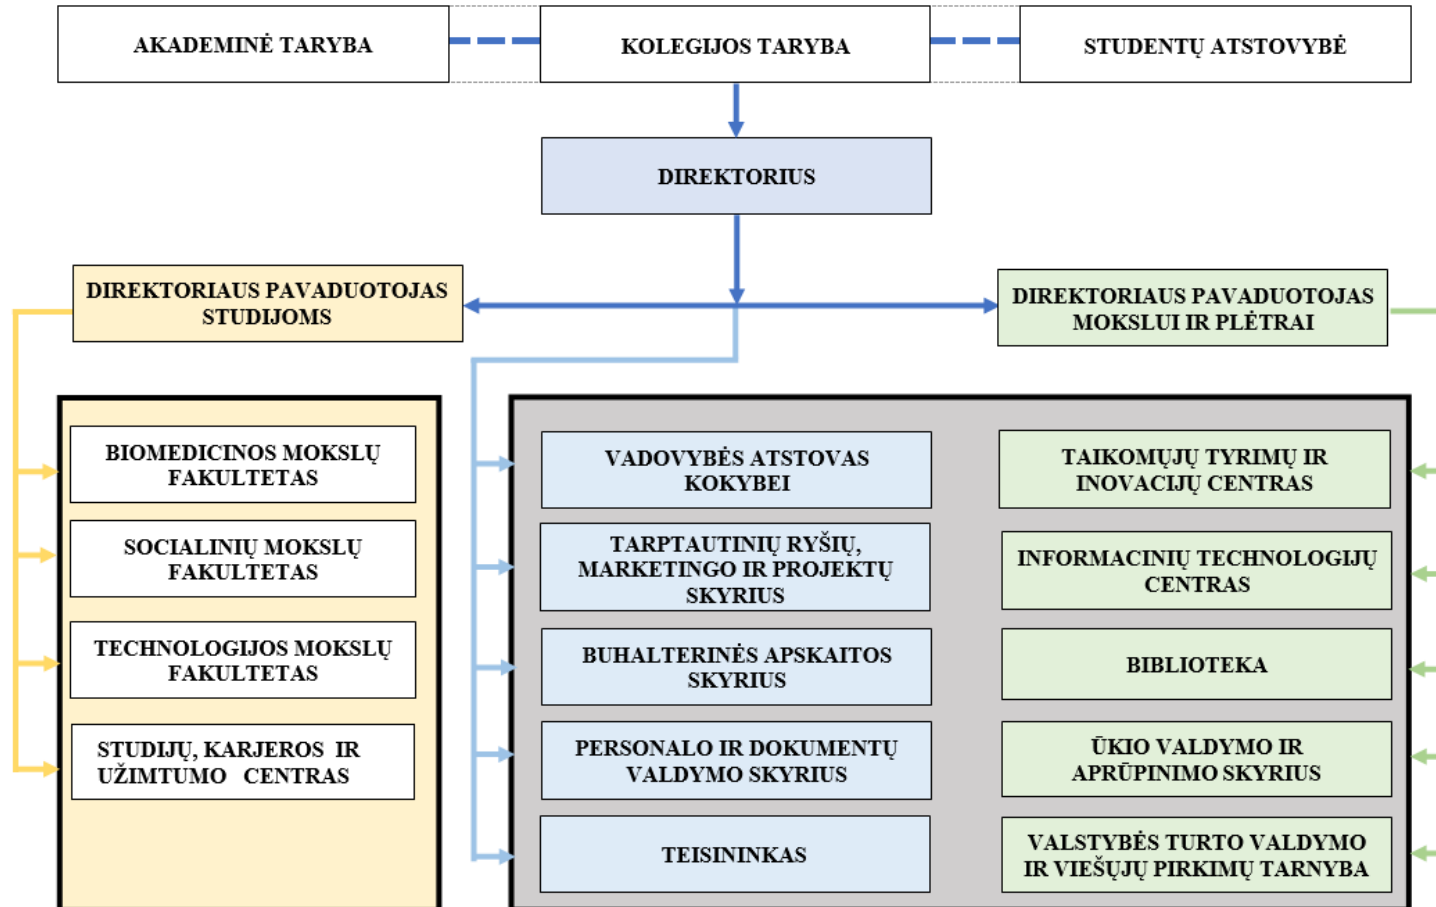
AKADEMINĖ TARYBA

KOLEGIJOS TARYBA

STUDENTŲ ATSTOVYBĖ

DIREKTORIUS

DIREKTORIAUS PAVADUOTOJAS STUDIJOMS

DIREKTORIAUS PAVADUOTOJAS MOKSLUI IR PLĖTRAI

BIOMEDICINOS MOKSLŲ FAKULTETAS

SOCIALINIŲ MOKSLŲ FAKULTETAS

TECHNOLOGIJOS MOKSLŲ FAKULTETAS

STUDIJŲ, KARJEROS IR UŽIMTUMO CENTRAS

VADOVYBĖS ATSTOVAS KOKYBEI

TARPTAUTINIŲ RYŠIŲ, MARKETINGO IR PROJEKTŲ SKYRIUS

BUHALTERINĖS APSKAITOS SKYRIUS

PERSONALO IR DOKUMENTŲ VALDYMO SKYRIUS

TEISININKAS

TAIKOMŲJŲ TYRIMŲ IR INOVACIJŲ CENTRAS

INFORMACINIŲ TECHNOLOGIJŲ CENTRAS

BIBLIOTEKA

ŪKIO VALDYMO IR APRŪPINIMO SKYRIUS

VALSTYBĖS TURTO VALDYMO IR VIEŠŲJŲ PIRKIMŲ TARNYBA